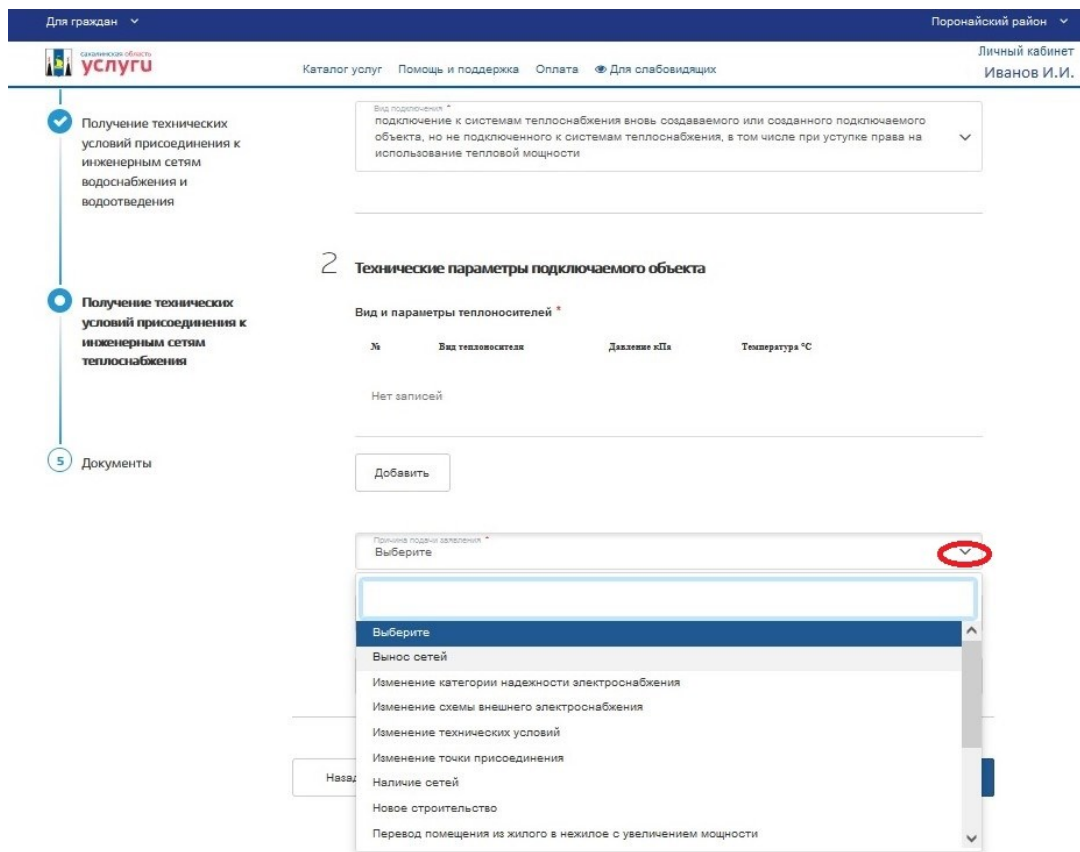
Для граждан

Поронайский район

сахалинская область
услуги

Каталог услуг Помощь и поддержка Оплата Для слабовидящих

Личный кабинет
Иванов И.И.

Получение технических условий присоединения к инженерным сетям водоснабжения и водоотведения

Вид подключения *
подключение к системам теплоснабжения вновь создаваемого или созданного подключаемого объекта, но не подключенного к системам теплоснабжения, в том числе при уступке права на использование тепловой мощности

2 Технические параметры подключаемого объекта

Получение технических условий присоединения к инженерным сетям теплоснабжения

Вид и параметры теплоносителей *

| № | Вид теплоносителя | Давление кПа | Температура °C |
|---|---|---|---|

Нет записей

5 Документы

Добавить

Причина подачи заявления *
Выберите

Выберите
Вынос сетей
Изменение категории надежности электроснабжения
Изменение схемы внешнего электроснабжения
Изменение технических условий
Изменение точки присоединения
Наличие сетей
Новое строительство
Перевод помещения из жилого в нежилое с увеличением мощности

Назад